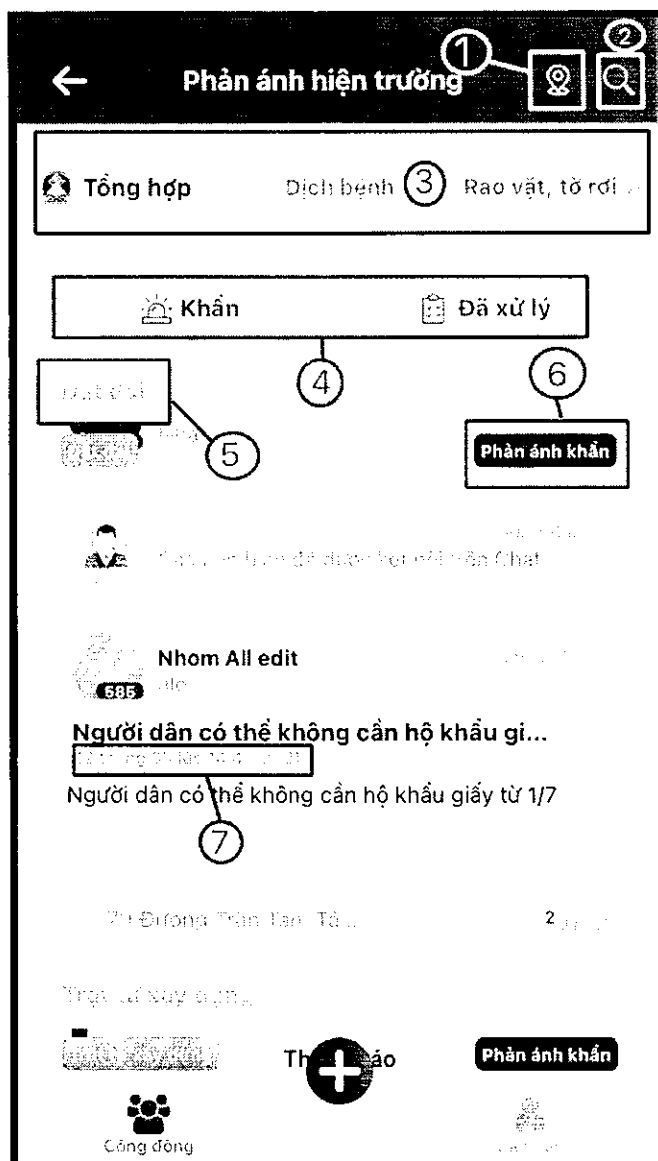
Phản ánh hiện trường ① ②

Tổng hợp Dịch bệnh ③ Rao vặt, tờ rơi

Khẩn Đã xử lý

④

⑥

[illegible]

⑤

Phản ánh khẩn

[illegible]

Nhom All edit

585

Người dân có thể không cần hộ khẩu gi...

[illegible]

Người dân có thể không cần hộ khẩu giấy tờ 1/7

⑦

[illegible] Đường Trần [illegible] 2

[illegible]

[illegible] Th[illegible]áo Phản ánh khẩn

Cộng đồng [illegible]